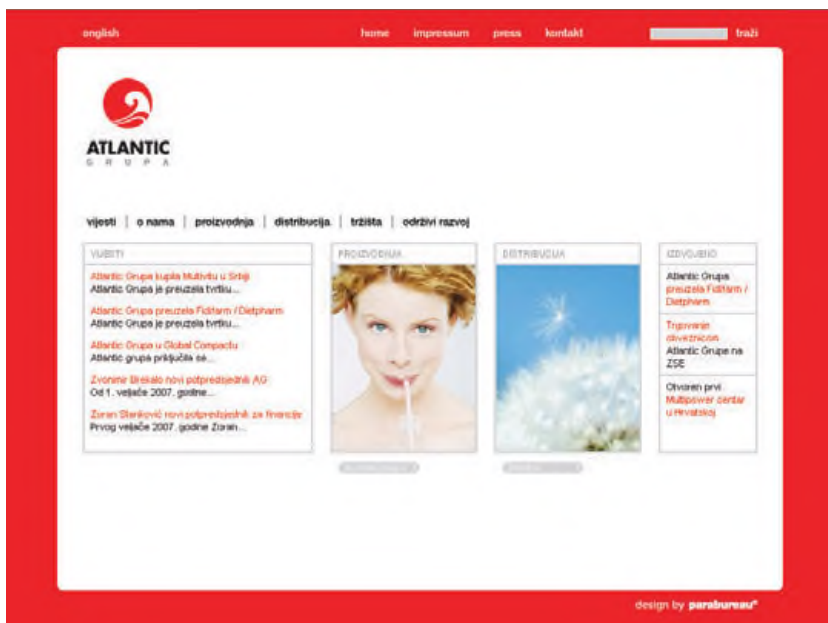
english

home | impressum | press | kontakt

traži

ATLANTIC
G R U P A

vijesti | o nama | proizvodnja | distribucija | tržišta | održivi razvoj

VIJESTI

Atlantic Grupa kupila Multivitu u Srbiji
Atlantic Grupa je preuzela tvrtku...

Atlantic Grupa preuzela Fidifarm / Dietpharm
Atlantic Grupa je preuzela tvrtku...

Atlantic Grupa u Global Compactu
Atlantic grupa priključila se...

Zvonimir Brekalo novi potpredsjednik AG
Od 1. veljače 2007. godine...

Zoran Stanković novi potpredsjednik za financije
Prvog veljače 2007. godine Zoran...

PROIZVODNJA

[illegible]

DISTRIBUCIJA

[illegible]

IZDVOJENO

Atlantic Grupa preuzela Fidifarm / Dietpharm

Trgovanje obveznicom Atlantic Grupe na ZSE

Otvoren prvi Multipower centar u Hrvatskoj

design by parabureau®